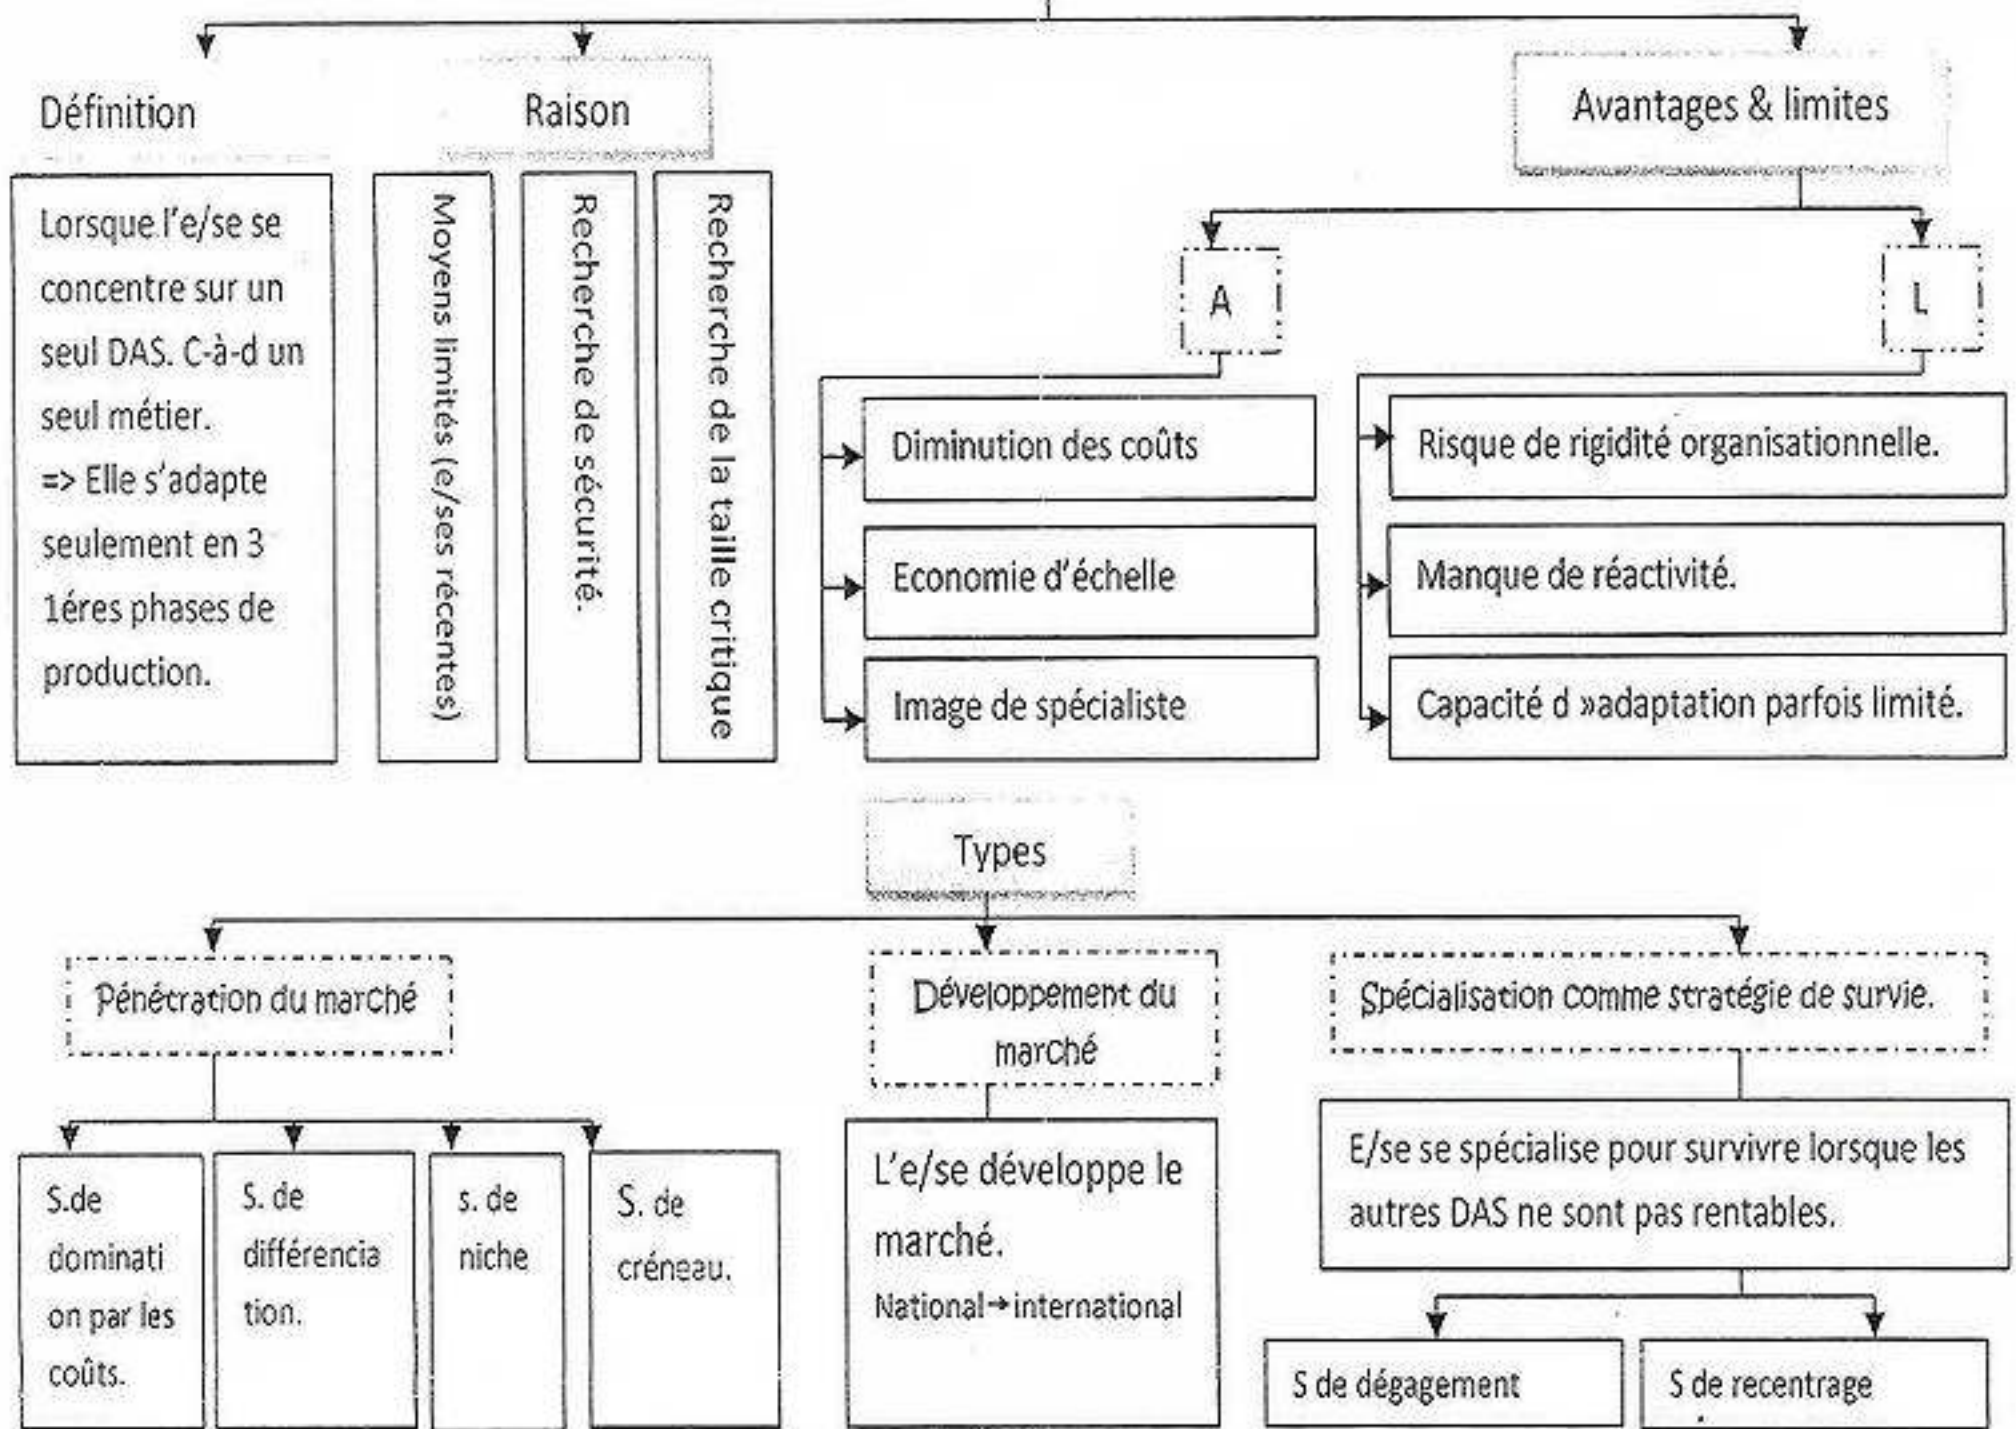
Définition

Raison

Avantages & limites

Lorsque l'e/se se concentre sur un seul DAS. C-à-d un seul métier. => Elle s'adapte seulement en 3 1éres phases de production.

Moyens limités (e/ses récentes)

Recherche de sécurité.

Recherche de la taille critique

A

L

Diminution des coûts

Economie d'échelle

Image de spécialiste

Risque de rigidité organisationnelle.

Manque de réactivité.

Capacité d »adaptation parfois limité.

Types

Pénétration du marché

Développement du marché

Spécialisation comme stratégie de survie.

S.de dominati on par les coûts.

S. de différencia tion.

s. de niche

S. de créneau.

L'e/se développe le marché.

National→international

E/se se spécialise pour survivre lorsque les autres DAS ne sont pas rentables.

S de dégagement

S de recentrage